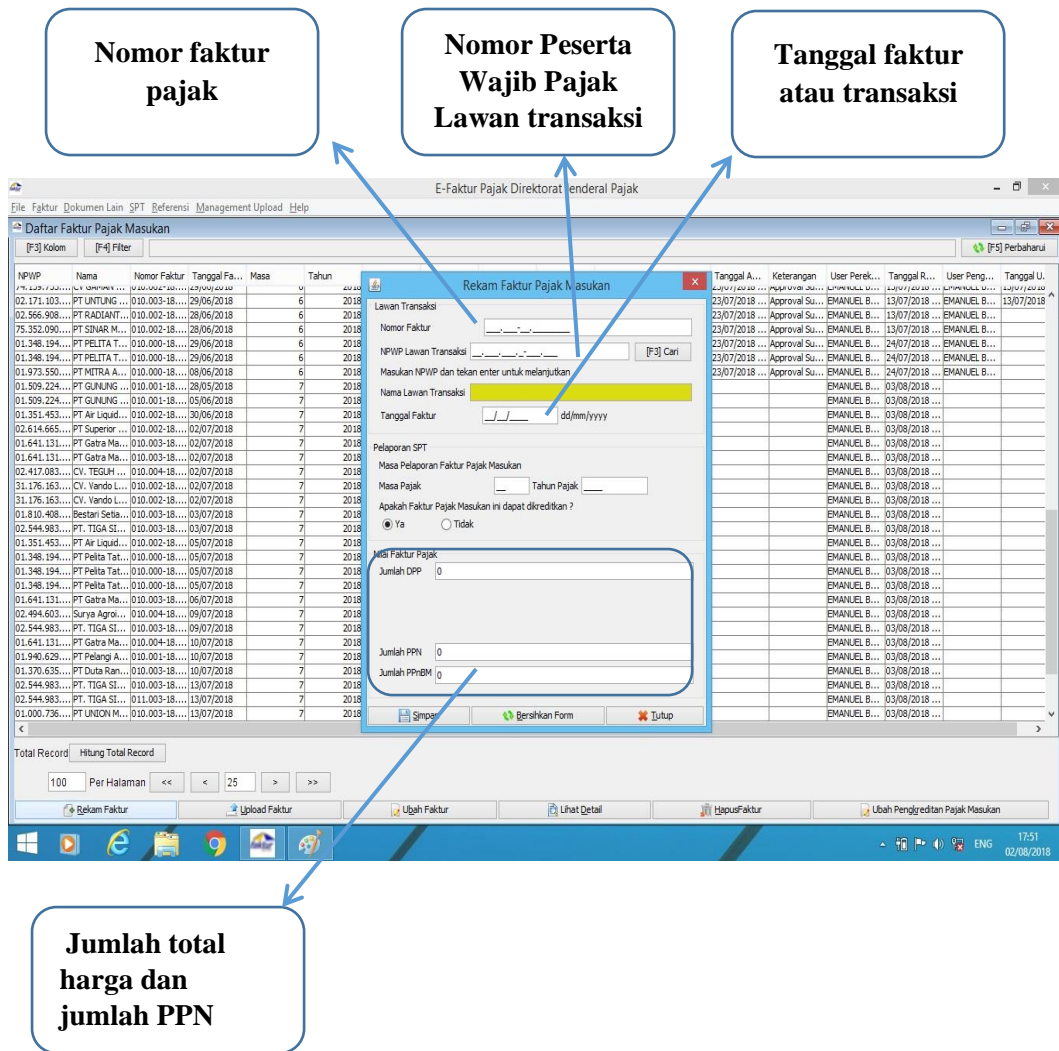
Nomor faktur pajak

Nomor Peserta Wajib Pajak Lawan transaksi

Tanggal faktur atau transaksi

E-Faktur Pajak Direktorat Jenderal Pajak

File Faktur Dokumen Lain SPT Referensi Management Upload Help

Daftar Faktur Pajak Masukan

[F3] Kolom [F4] Filter [F5] Perbaharui

| NPWP | Nama | Nomor Faktur | Tanggal Fa... | Masa | Tahun |
|---|---|---|---|---|---|
| 02.171.103.... | PT UNTUNG ... | 010.003-18.... | 29/06/2018 | 6 | 2018 |
| 02.566.908.... | PT RADIANT... | 010.002-18.... | 28/06/2018 | 6 | 2018 |
| 75.352.090.... | PT SINAR M... | 010.002-18.... | 28/06/2018 | 6 | 2018 |
| 01.348.194.... | PT PELITA T... | 010.000-18.... | 29/06/2018 | 6 | 2018 |
| 01.348.194.... | PT PELITA T... | 010.000-18.... | 29/06/2018 | 6 | 2018 |
| 01.973.550.... | PT MITRA A... | 010.000-18.... | 08/06/2018 | 6 | 2018 |
| 01.509.224.... | PT GUNUNG ... | 010.001-18.... | 28/05/2018 | 7 | 2018 |
| 01.509.224.... | PT GUNUNG ... | 010.001-18.... | 05/06/2018 | 7 | 2018 |
| 01.351.453.... | PT Air Liquid... | 010.002-18.... | 30/06/2018 | 7 | 2018 |
| 02.614.665.... | PT Superior ... | 010.002-18.... | 02/07/2018 | 7 | 2018 |
| 01.641.131.... | PT Gatra Ma... | 010.003-18.... | 02/07/2018 | 7 | 2018 |
| 01.641.131.... | PT Gatra Ma... | 010.003-18.... | 02/07/2018 | 7 | 2018 |
| 02.417.083.... | CV. TEGUH ... | 010.004-18.... | 02/07/2018 | 7 | 2018 |
| 31.176.163.... | CV. Vando L... | 010.002-18.... | 02/07/2018 | 7 | 2018 |
| 31.176.163.... | CV. Vando L... | 010.002-18.... | 02/07/2018 | 7 | 2018 |
| 01.810.408.... | Bestari Setia... | 010.003-18.... | 03/07/2018 | 7 | 2018 |
| 02.544.983.... | PT. TIGA SI... | 010.003-18.... | 03/07/2018 | 7 | 2018 |
| 01.351.453.... | PT Air Liquid... | 010.002-18.... | 05/07/2018 | 7 | 2018 |
| 01.348.194.... | PT Pelita Tat... | 010.000-18.... | 05/07/2018 | 7 | 2018 |
| 01.348.194.... | PT Pelita Tat... | 010.000-18.... | 05/07/2018 | 7 | 2018 |
| 01.348.194.... | PT Pelita Tat... | 010.000-18.... | 05/07/2018 | 7 | 2018 |
| 01.641.131.... | PT Gatra Ma... | 010.003-18.... | 06/07/2018 | 7 | 2018 |
| 02.494.603.... | Surya Agroi... | 010.004-18.... | 09/07/2018 | 7 | 2018 |
| 02.544.983.... | PT. TIGA SI... | 010.003-18.... | 09/07/2018 | 7 | 2018 |
| 01.641.131.... | PT Gatra Ma... | 010.004-18.... | 10/07/2018 | 7 | 2018 |
| 01.940.629.... | PT Pelangi A... | 010.001-18.... | 10/07/2018 | 7 | 2018 |
| 01.370.635.... | PT Duta Ran... | 010.003-18.... | 10/07/2018 | 7 | 2018 |
| 02.544.983.... | PT. TIGA SI... | 010.003-18.... | 13/07/2018 | 7 | 2018 |
| 02.544.983.... | PT. TIGA SI... | 011.003-18.... | 13/07/2018 | 7 | 2018 |
| 01.000.736.... | PT UNION M... | 010.003-18.... | 13/07/2018 | 7 | 2018 |

| Tanggal A... | Keterangan | User Perek... | Tanggal R... | User Peng... | Tanggal U... |
|---|---|---|---|---|---|
| 23/07/2018 ... | Approval Su... | EMANUEL B... | 13/07/2018 ... | EMANUEL B... | 13/07/2018 |
| 23/07/2018 ... | Approval Su... | EMANUEL B... | 13/07/2018 ... | EMANUEL B... | |
| 23/07/2018 ... | Approval Su... | EMANUEL B... | 13/07/2018 ... | EMANUEL B... | |
| 23/07/2018 ... | Approval Su... | EMANUEL B... | 24/07/2018 ... | EMANUEL B... | |
| 23/07/2018 ... | Approval Su... | EMANUEL B... | 24/07/2018 ... | EMANUEL B... | |
| 23/07/2018 ... | Approval Su... | EMANUEL B... | 24/07/2018 ... | EMANUEL B... | |
| | | EMANUEL B... | 03/08/2018 ... | | |

Rekam Faktur Pajak Masukan

Lawan Transaksi
Nomor Faktur ___.___-__.________
NPWP Lawan Transaksi __.___.___._-___.___ [F3] Cari
Masukan NPWP dan tekan enter untuk melanjutkan
Nama Lawan Transaksi
Tanggal Faktur __/__/____ dd/mm/yyyy

Pelaporan SPT
Masa Pelaporan Faktur Pajak Masukan
Masa Pajak __ Tahun Pajak ____
Apakah Faktur Pajak Masukan ini dapat dikreditkan ?
Ya Tidak

Nilai Faktur Pajak
Jumlah DPP 0
Jumlah PPN 0
Jumlah PPnBM 0

Simpan Bersihkan Form Tutup

Total Record Hitung Total Record

100 Per Halaman << < 25 > >>

Rekam Faktur Upload Faktur Ubah Faktur Lihat Detail HapusFaktur Ubah Pengkreditan Pajak Masukan

ENG 17:51 02/08/2018

Jumlah total harga dan jumlah PPN